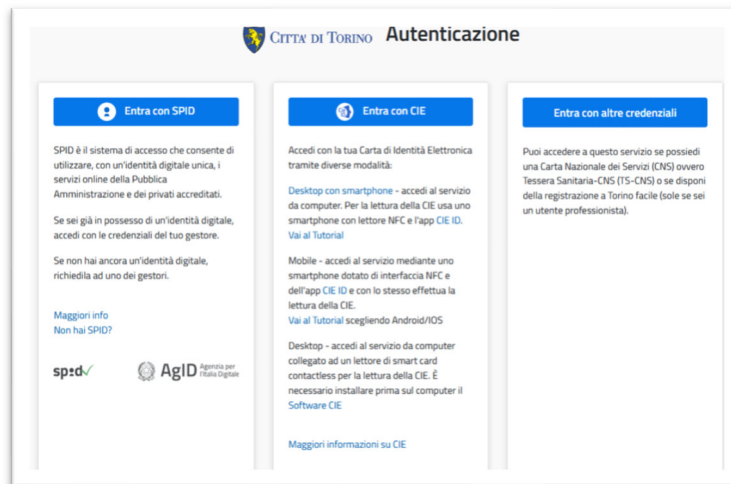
CITTA' DI TORINO Autenticazione

Entra con SPID

SPID è il sistema di accesso che consente di utilizzare, con un'identità digitale unica, i servizi online della Pubblica Amministrazione e dei privati accreditati.

Se sei già in possesso di un'identità digitale, accedi con le credenziali del tuo gestore.

Se non hai ancora un'identità digitale, richiedila ad uno dei gestori.

Maggiori info
Non hai SPID?

spid AgID Agenzia per l'Italia Digitale

Entra con CIE

Accedi con la tua Carta di Identità Elettronica tramite diverse modalità:

Desktop con smartphone - accedi al servizio da computer. Per la lettura della CIE usa uno smartphone con lettore NFC e l'app CIE ID.
Vai al Tutorial

Mobile - accedi al servizio mediante uno smartphone dotato di interfaccia NFC e dell'app CIE ID e con lo stesso effettua la lettura della CIE.
Vai al Tutorial scegliendo Android/IOS

Desktop - accedi al servizio da computer collegato ad un lettore di smart card contactless per la lettura della CIE. È necessario installare prima sul computer il Software CIE

Maggiori informazioni su CIE

Entra con altre credenziali

Puoi accedere a questo servizio se possiedi una Carta Nazionale dei Servizi (CNS) ovvero Tessera Sanitaria-CNS (TS-CNS) o se disponi della registrazione a Torino facile (sole se sei un utente professionista).